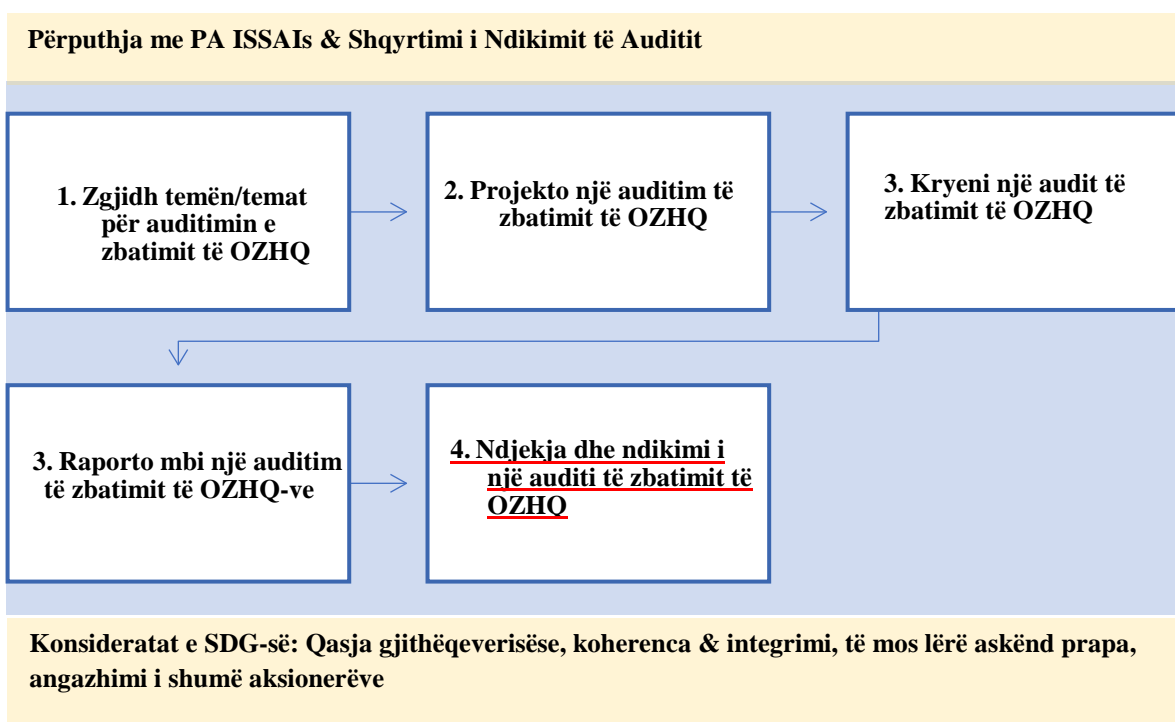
Përputhja me PA ISSAIs & Shqyrtimi i Ndikimit të Auditit

1. Zgjidh temën/temat për auditimin e zbatimit të OZHQ

2. Projekto një auditim të zbatimit të OZHQ

3. Kryeni një audit të zbatimit të OZHQ

3. Raporto mbi një auditim të zbatimit të OZHQ-ve

4. Ndjekja dhe ndikimi i një auditi të zbatimit të OZHQ

Konsideratat e SDG-së: Qasja gjithëqeverisëse, koherenca & integrimi, të mos lërë askënd prapa, angazhimi i shumë aksionerëve